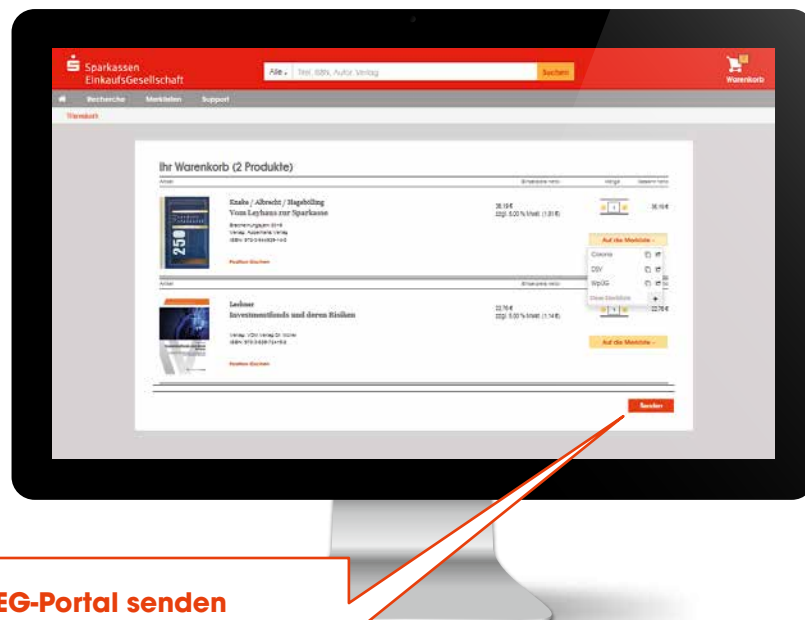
Sparkassen EinkaufsGesellschaft

Alle | Titel, ISBN, Autor, Verlag | Suchen

Warenkorb

Recherche | Merklisten | Support

Warenkorb

Ihr Warenkorb (2 Produkte)

Artikel | Einzelpreis netto | Menge | Gesamt netto

Knake / Albrecht / Hagebölling
Vom Leyhaus zur Sparkasse

Erscheinungsjahr: 2018
Verlag: Appelhans Verlag
ISBN: 978-3-944939-10-0

Position löschen

36,19 €
zzgl. 5,00 % MwSt. (1,81 €)

1

36,19 €

Auf die Merkliste

Corona
DSV
WpIUG
Neue Merkliste

Artikel | Einzelpreis netto

Lechner
Investmentfonds und deren Risiken

Verlag: VÖW Verlag Dr. Wolter
ISBN: 978-3-939-724-8

Position löschen

22,76 €
zzgl. 5,00 % MwSt. (1,14 €)

1

22,76 €

Auf die Merkliste

Senden

EG-Portal senden